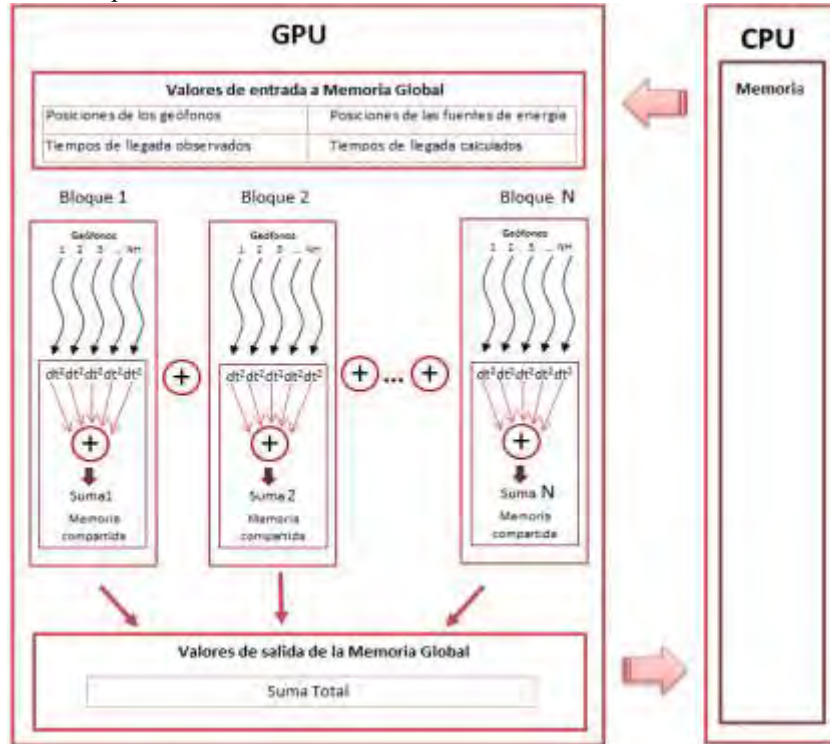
GPU

Valores de entrada a Memoria Global

| Posiciones de los geófonos | Posiciones de las fuentes de energía |
|---|---|
| Tiempos de llegada observados | Tiempos de llegada calculados |

Bloque 1

Geófonos
1 2 3 ... NH

$dt^2 dt^2 dt^2 dt^2 dt^2$

+

Suma1

Memoria compartida

+

Bloque 2

Geófonos
1 2 3 ... NH

$dt^2 dt^2 dt^2 dt^2 dt^2$

+

Suma 2

Memoria compartida

+ ... +

Bloque N

Geófonos
1 2 3 ... NH

$dt^2 dt^2 dt^2 dt^2 dt^2$

+

Suma N

Memoria compartida

Valores de salida de la Memoria Global

Suma Total

CPU

Memoria